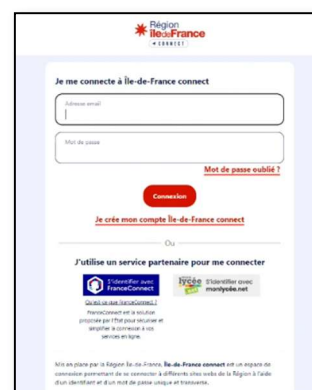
Région îledeFrance
CONNECT

Je me connecte à Île-de-France connect

Adresse email

Mot de passe

Mot de passe oublié ?

Connexion

Je crée mon compte Île-de-France connect

Ou

J'utilise un service partenaire pour me connecter

S'identifier avec FranceConnect

lycée S'identifier avec monlycée.net

Qu'est-ce que FranceConnect ?

FranceConnect est la solution proposée par l'État pour sécuriser et simplifier la connexion à vos services en ligne.

Mis en place par la Région Île-de-France, Île-de-France connect est un espace de connexion permettant de se connecter à différents sites web de la Région à l'aide d'un identifiant et d'un mot de passe unique et transverse.